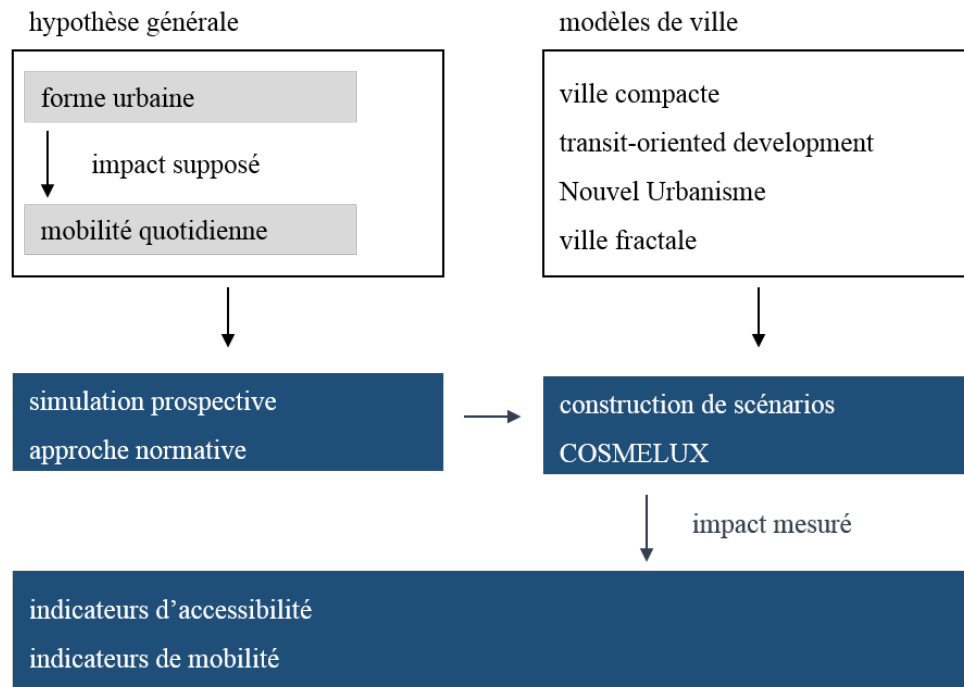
hypothèse générale

forme urbaine

impact supposé

mobilité quotidienne

modèles de ville

ville compacte

transit-oriented development

Nouvel Urbanisme

ville fractale

simulation prospective

approche normative

construction de scénarios

COSMELUX

impact mesuré

indicateurs d'accessibilité

indicateurs de mobilité